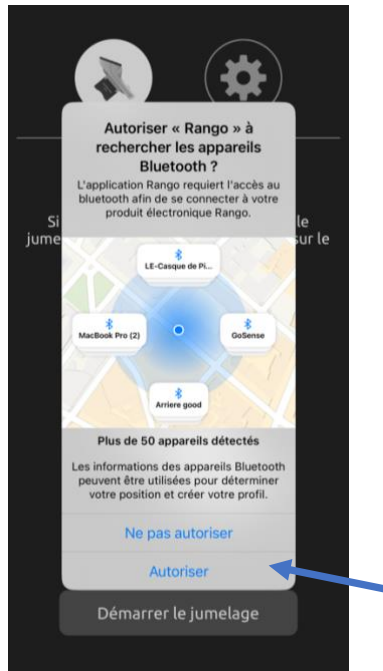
Autoriser « Rango » à rechercher les appareils Bluetooth ?

L'application Rango requiert l'accès au bluetooth afin de se connecter à votre produit électronique Rango.

Si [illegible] le
jume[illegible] sur le

LE-Casque de Pi...

MacBook Pro (2)

GoSense

Arriere good

Plus de 50 appareils détectés

Les informations des appareils Bluetooth peuvent être utilisées pour déterminer votre position et créer votre profil.

Ne pas autoriser

Autoriser

Démarrer le jumelage